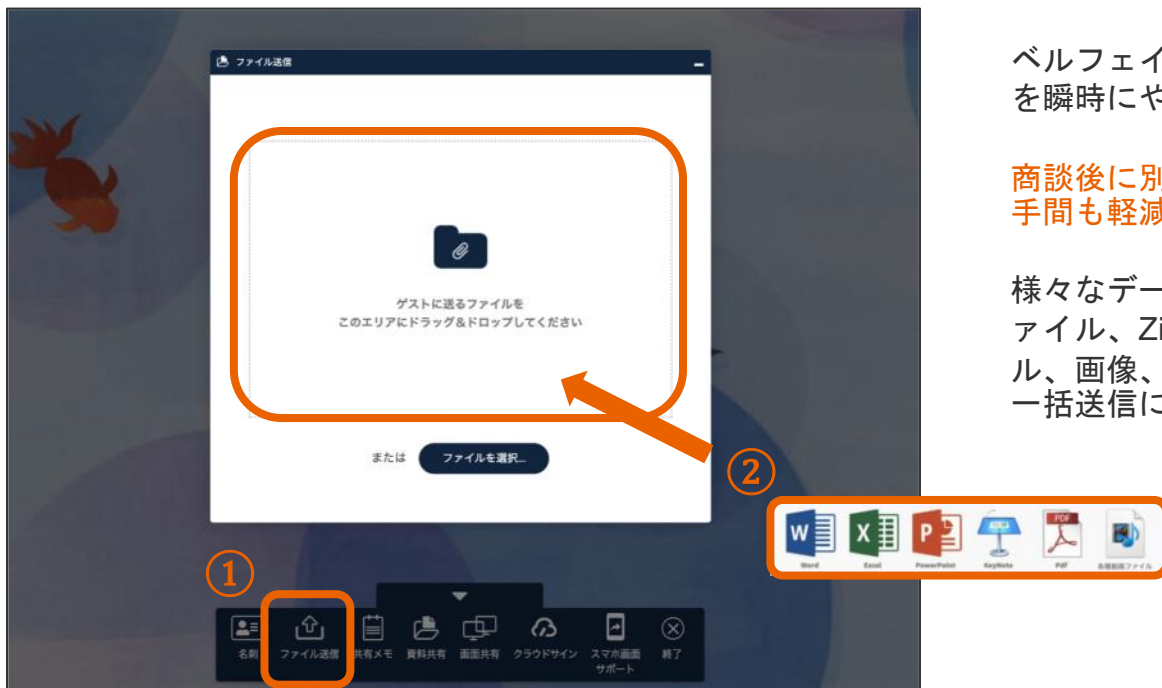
ファイル送信

ゲストに送るファイルを
このエリアにドラッグ&ドロップしてください

または ファイルを選択...

①

名刺 ファイル送信 共有メモ 資料共有 画面共有 クラウドサイン スマホ画面サポート 終了

②

Word Excel PowerPoint KeyNote PDF Pdf 各種動画ファイル

ベルフェイ
を瞬時にや

商談後に別
手間も軽減

様々なデー
ァイル、Zi
ル、画像、
一括送信に